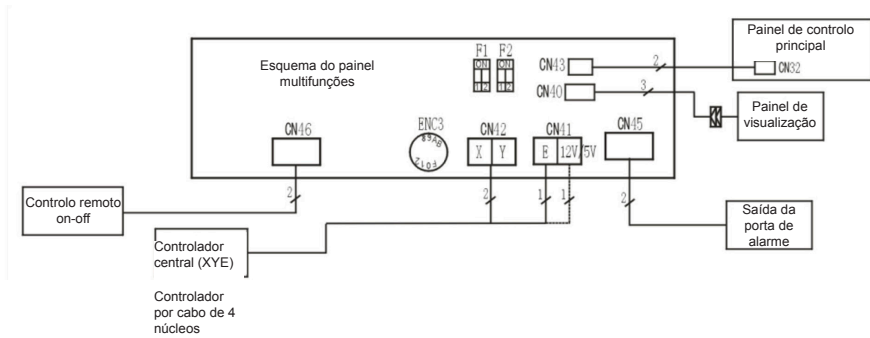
Esquema do painel multifunções

F1 F2

ON ON

1 2 1 2

CN43

CN40

2

3

Painel de controlo principal

CN32

Painel de visualização

CN46

ENC3

CN42

X Y

CN41

E 12V 5V

CN45

2

2

1 1

2

Controlo remoto on-off

Controlador central (XYE)

Controlador por cabo de 4 núcleos

Saída da porta de alarme